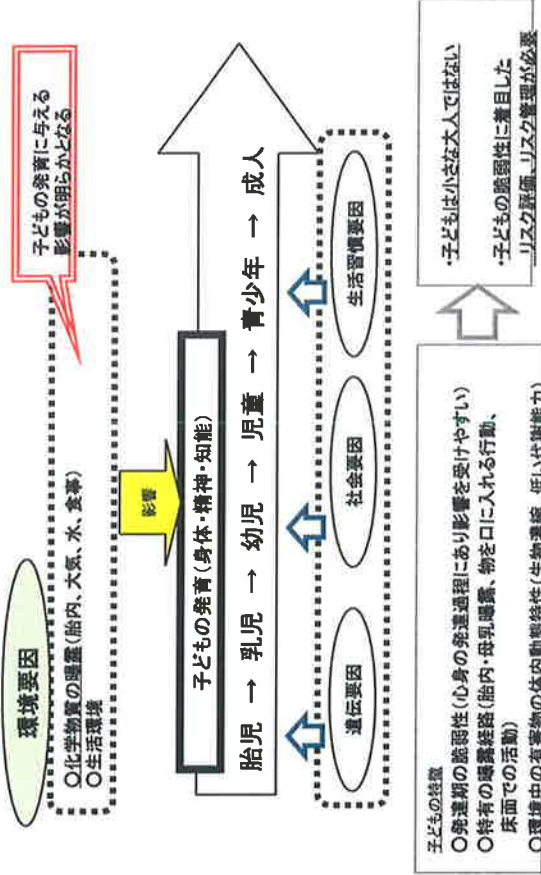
環境要因

○化学物質の曝露（胎内、大気、水、食事）
○生活環境

子どもの発育に与える影響が明らかとなる

影響

子どもの発育（身体・精神・知能）

胎児 → 乳児 → 幼児 → 児童 → 青少年 → 成人

遺伝要因

社会要因

生活習慣要因

子どもの特徴
○発達期の脆弱性（心身の発達過程にあり影響を受けやすい）
○特有の曝露経路（胎内・母乳曝露、物を口に入れる行動、床面での活動）
○環境中の有害物の体内動態特性（生物濃縮、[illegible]

・子どもは小さな大人ではない

・子どもの脆弱性に着目したリスク評価、リスク管理が必要